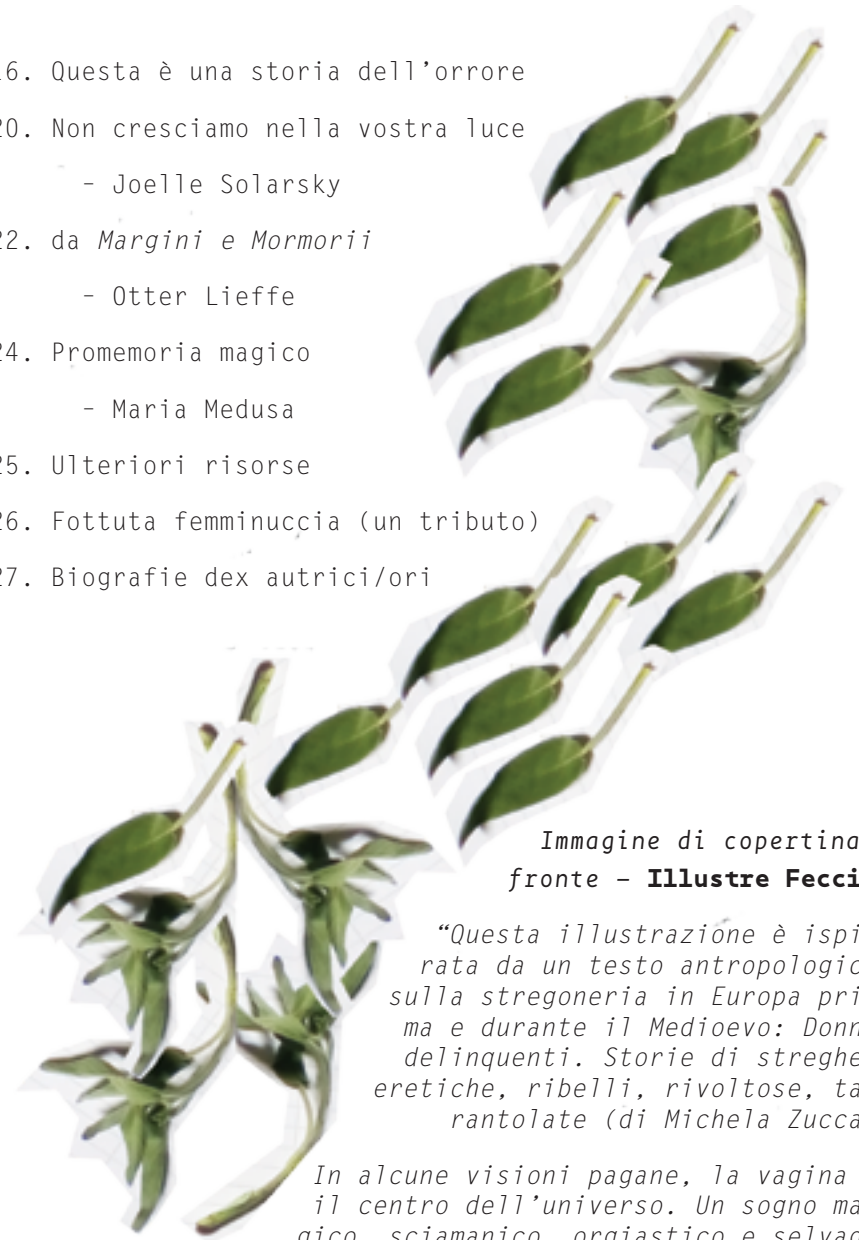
16. Questa è una storia dell'orrore

20. Non cresciamo nella vostra luce

– Joelle Solarsky

22. da *Margini e Mormorii*

– Otter Lieffe

24. Promemoria magico

– Maria Medusa

25. Ulteriori risorse

26. Fottuta femminuccia (un tributo)

27. Biografie dex autrici/ori

*Immagine di copertina fronte –* **Illustre Fecci**

*"Questa illustrazione è ispirata da un testo antropologic sulla stregoneria in Europa prima e durante il Medioevo: Donn delinquenti. Storie di streghe eretiche, ribelli, rivoltose, ta rantolate (di Michela Zucca*

*In alcune visioni pagane, la vagina il centro dell'universo. Un sogno ma gico, sciamanico, orgiastico e selvag*